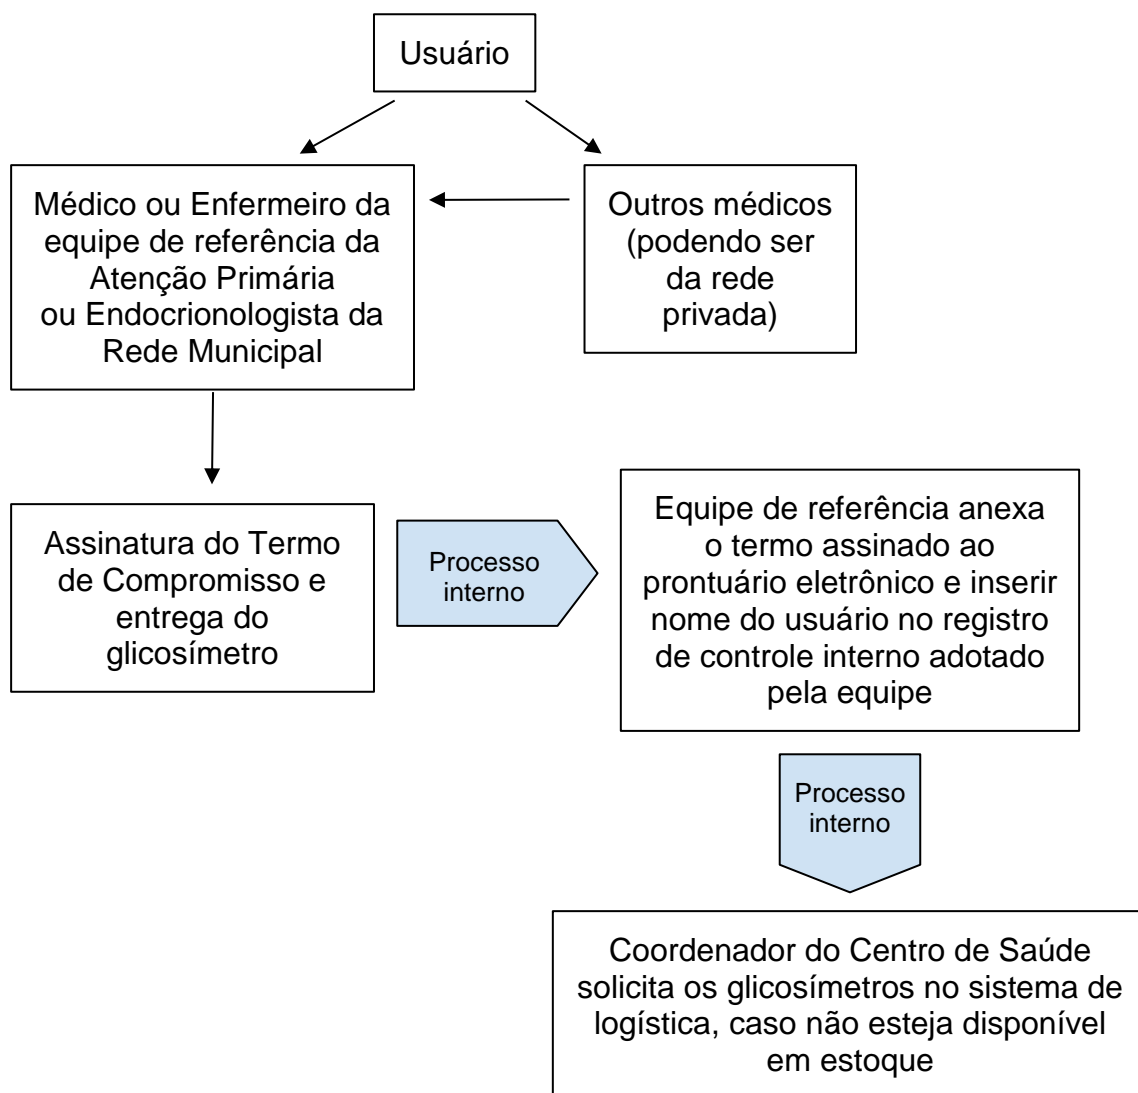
Usuário

Médico ou Enfermeiro da equipe de referência da Atenção Primária ou Endocrionologista da Rede Municipal

Outros médicos (podendo ser da rede privada)

Assinatura do Termo de Compromisso e entrega do glicosímetro

Processo interno

Equipe de referência anexa o termo assinado ao prontuário eletrônico e inserir nome do usuário no registro de controle interno adotado pela equipe

Processo interno

Coordenador do Centro de Saúde solicita os glicosímetros no sistema de logística, caso não esteja disponível em estoque